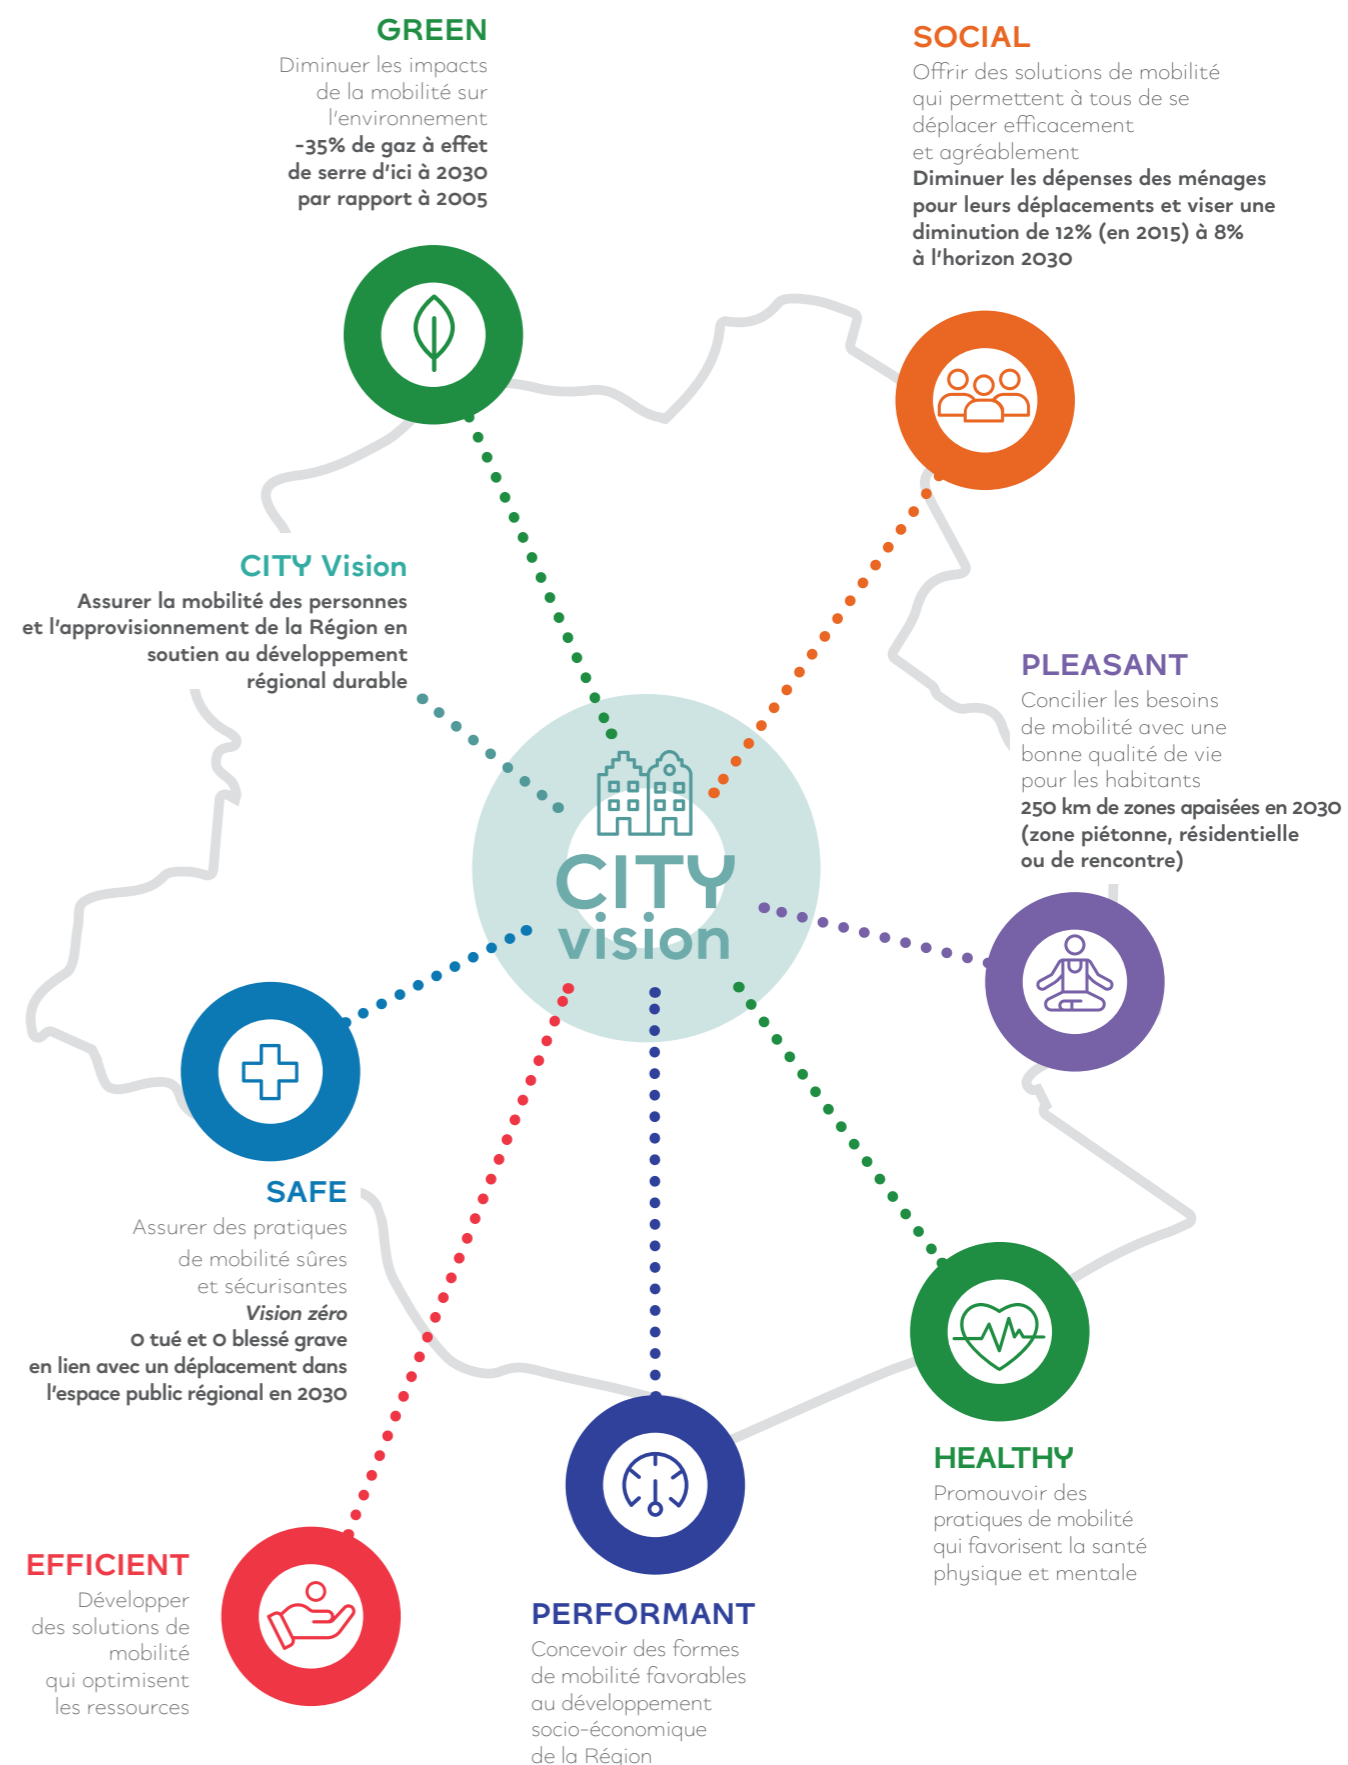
GREEN
Diminuer les impacts de la mobilité sur l'environnement
-35% de gaz à effet de serre d'ici à 2030 par rapport à 2005

SOCIAL
Offrir des solutions de mobilité qui permettent à tous de se déplacer efficacement et agréablement
Diminuer les dépenses des ménages pour leurs déplacements et viser une diminution de 12% (en 2015) à 8% à l'horizon 2030

CITY Vision
Assurer la mobilité des personnes et l'approvisionnement de la Région en soutien au développement régional durable

PLEASANT
Concilier les besoins de mobilité avec une bonne qualité de vie pour les habitants
250 km de zones apaisées en 2030 (zone piétonne, résidentielle ou de rencontre)

CITY vision

SAFE
Assurer des pratiques de mobilité sûres et sécurisantes
Vision zéro
0 tué et 0 blessé grave en lien avec un déplacement dans l'espace public régional en 2030

HEALTHY
Promouvoir des pratiques de mobilité qui favorisent la santé physique et mentale

EFFICIENT
Développer des solutions de mobilité qui optimisent les ressources

PERFORMANT
Concevoir des formes de mobilité favorables au développement socio-économique de la Région